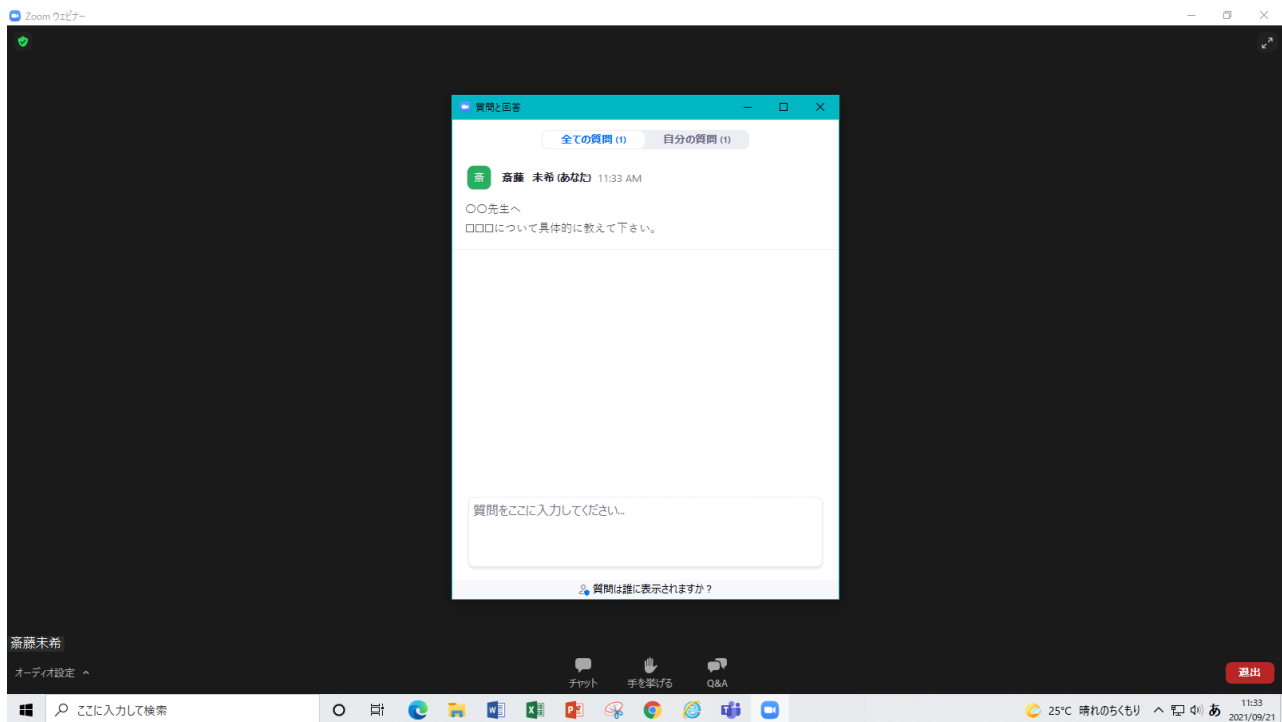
Zoom ウェビナー

質問と回答

全ての質問 (1)
自分の質問 (1)

斎
斎藤 未希 (あなた) 11:33 AM

〇〇先生へ
□□□について具体的に教えて下さい。

質問をここに入力してください...

質問は誰に表示されますか？

斎藤未希

オーディオ設定 ^

チャット
手を挙げる
Q&A

退出

ここに入力して検索

25°C 晴れのちくもり
あ
11:33
2021/09/21